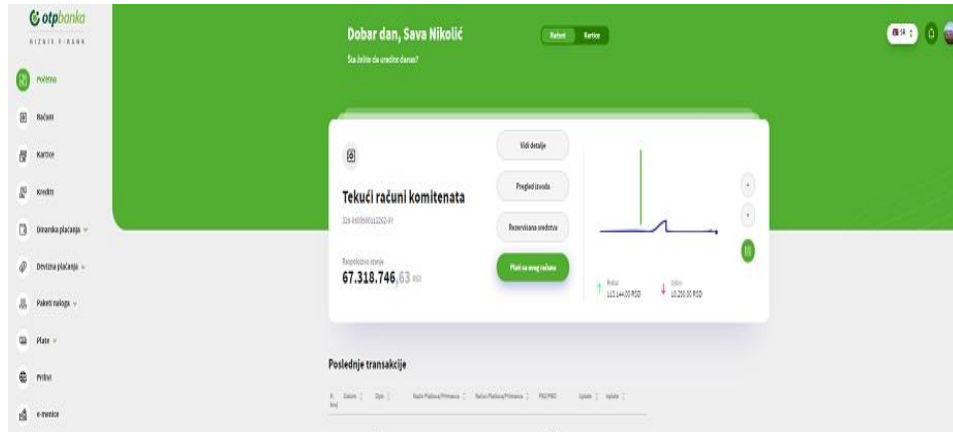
otpbanka
BIZNIS E-BANK

Početna
Računi
Kartice
Krediti
Dinarska plaćanja
Devizna plaćanja
Paket naloga
Plate
Prilivi
e-menice

Dobar dan, Sava Nikolić
Šta želite da uradite danas?

Računi Kartice

SR

Tekući računi komitenata
325-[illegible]

Raspoloživo stanje
67.318.746,63 RSD

Vidi detalje
Pregled izvoda
Rezervisana sredstva
Plati sa ovog računa

Priliv
113.144,00 RSD
Odliv
10.250,00 RSD

Poslednje transakcije

R. broj | Datum | Opis | Naziv Platioca/Primaoca | Račun Platioca/Primaoca | PBZ/PBO | Uplate | Isplate